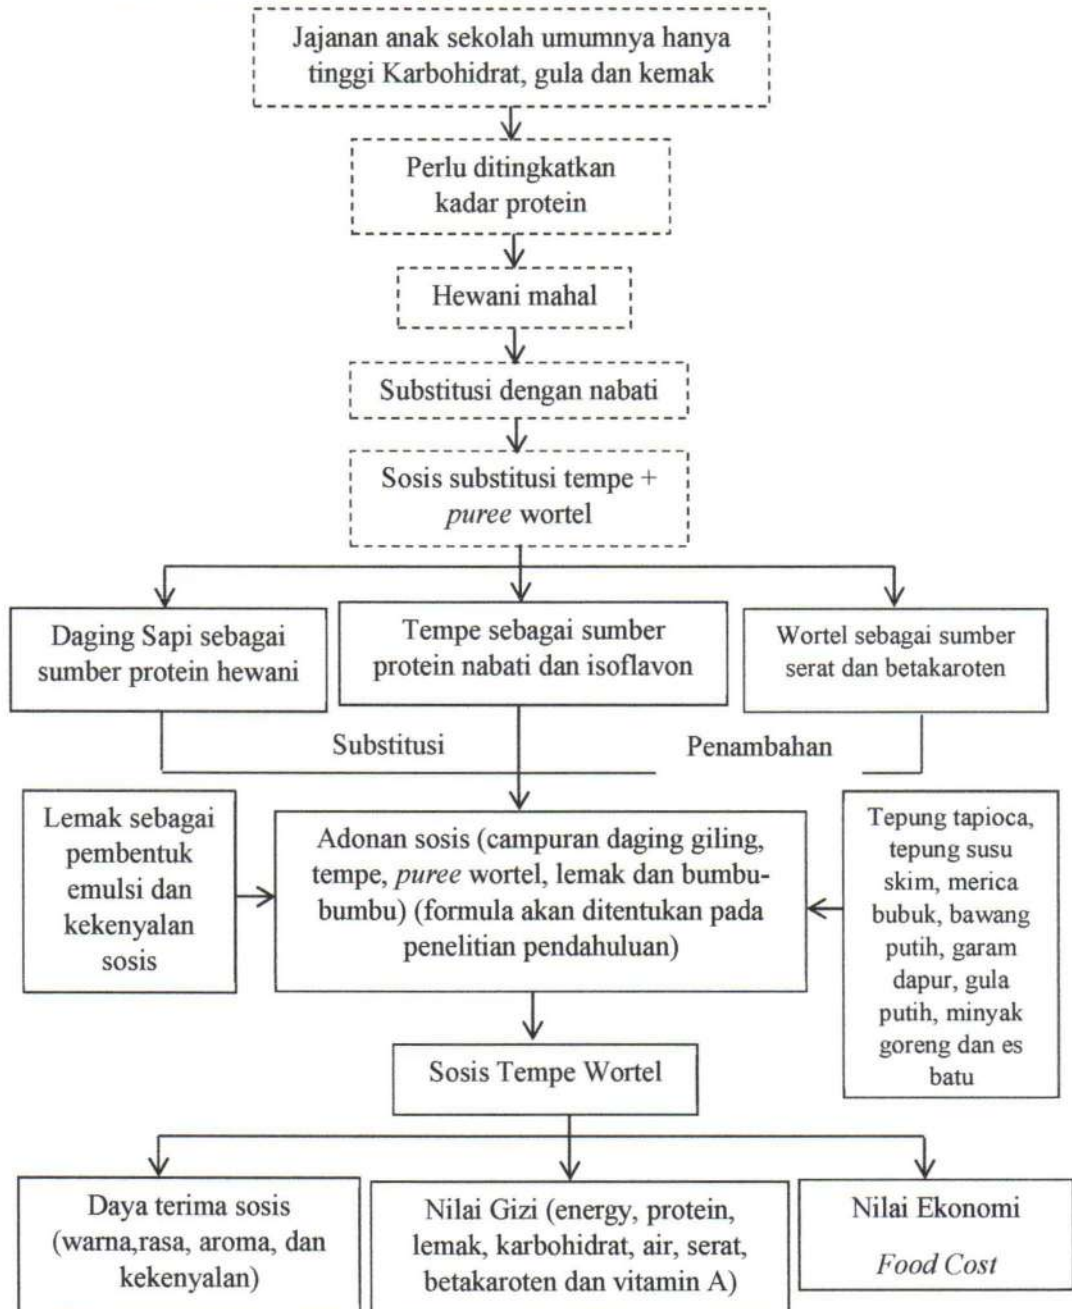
Jajanan anak sekolah umumnya hanya tinggi Karbohidrat, gula dan kemak

Perlu ditingkatkan kadar protein

Hewani mahal

Substitusi dengan nabati

Sosis substitusi tempe + *puree* wortel

Daging Sapi sebagai sumber protein hewani

Tempe sebagai sumber protein nabati dan isoflavon

Wortel sebagai sumber serat dan betakaroten

Substitusi

Penambahan

Lemak sebagai pembentuk emulsi dan kekenyalan sosis

Adonan sosis (campuran daging giling, tempe, *puree* wortel, lemak dan bumbu-bumbu) (formula akan ditentukan pada penelitian pendahuluan)

Tepung tapioca, tepung susu skim, merica bubuk, bawang putih, garam dapur, gula putih, minyak goreng dan es batu

Sosis Tempe Wortel

Daya terima sosis (warna,rasa, aroma, dan kekenyalan)

Nilai Gizi (energy, protein, lemak, karbohidrat, air, serat, betakaroten dan vitamin A)

Nilai Ekonomi

*Food Cost*